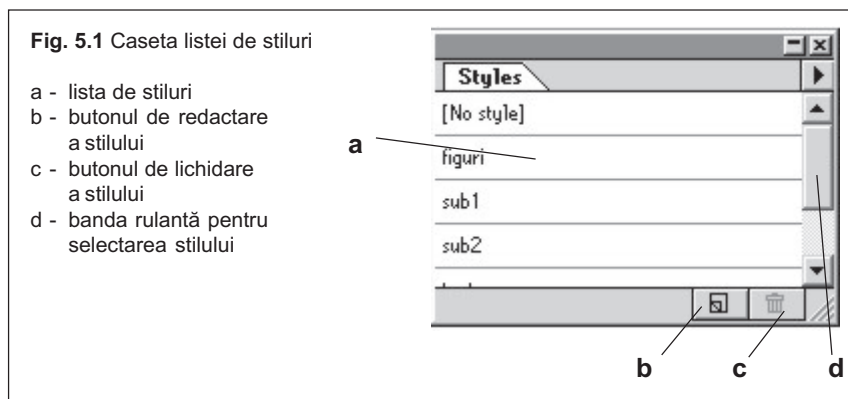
**Fig. 5.1** Caseta listei de stiluri

a - lista de stiluri
b - butonul de redactare a stilului
c - butonul de lichidare a stilului
d - banda rulantă pentru selectarea stilului

Styles
[No style]
figuri
sub1
sub2

a
b
c
d